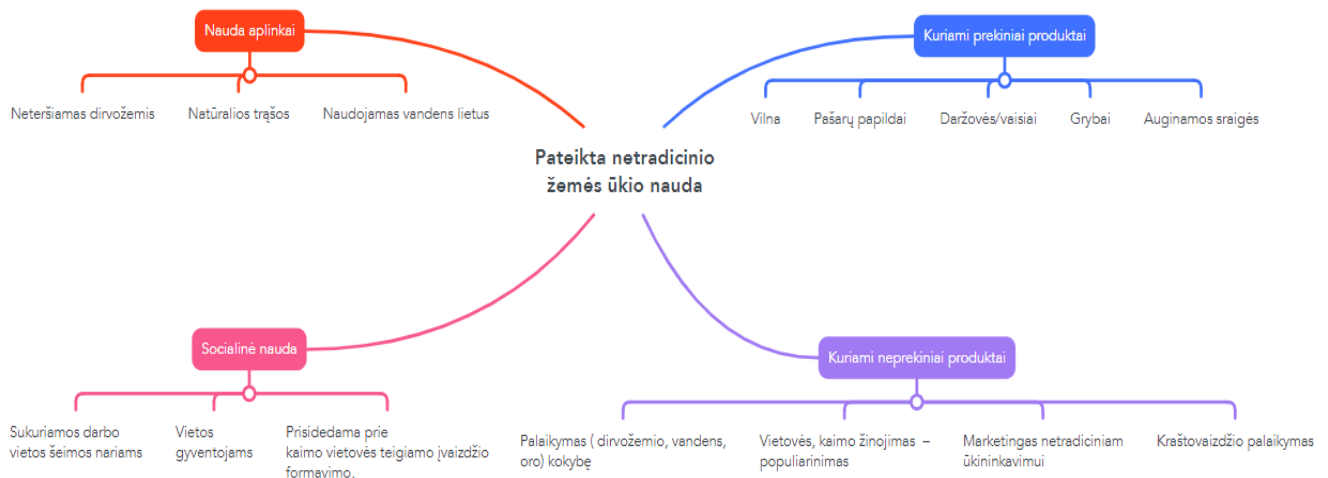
Nauda aplinkai

Neteršiamas dirvožemis

Natūralios trąšos

Naudojamas vandens lietus

Kuriami prekiniai produktai

Vilna

Pašarų papildai

Daržovės/vaisiai

Grybai

Auginamos sraigės

Pateikta netradicinio žemės ūkio nauda

Socialinė nauda

Sukuriamos darbo vietos šeimos nariams

Vietos gyventojams

Prisidedama prie kaimo vietovės teigiamo įvaizdžio formavimo.

Kuriami neprekiniai produktai

Palaikymas ( dirvožemio, vandens, oro) kokybę

Vietovės, kaimo žinojimas – populiarinimas

Marketingas netradiciniam ūkininkavimui

Kraštovaizdžio palaikymas